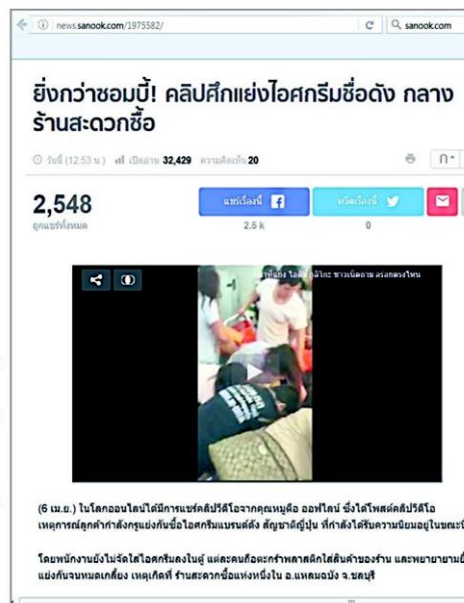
news.sanook.com/1975582/
sanook.com

ยิ่งกว่าซอมบี้! คลิปศึกแย่งไอศกรีมชื่อดัง กลางร้านสะดวกซื้อ

วันนี้ (12:53 น.) เปิดอ่าน 32,429 ความคิดเห็น 20

2,548
ถูกแชร์ทั้งหมด

แชร์เรื่องนี้
2.5 k

ทวีตเรื่องนี้
0

(6 เม.ย.) ในโลกออนไลน์ได้มีการแชร์คลิปวิดีโอจากคุณหมูต๊อ ออฟไลน์ ซึ่งได้โพสต์คลิปวิดีโอ เหตุการณ์ลูกค้ากำลังรุมแย่งกันซื้อไอศกรีมแบรนด์ดัง สัญชาติญี่ปุ่น ที่กำลังได้รับความนิยมอยู่ในขณะนี้

โดยพนักงานยังไม่จัดใส่ไอศกรีมลงในตู้ แต่ละคนถือตะกร้าพลาสติกใส่สินค้าของร้าน และพยายามแย่งกันจนหมดเกลี้ยง เหตุเกิดที่ ร้านสะดวกซื้อแห่งหนึ่งใน อ.แหลมฉบัง จ.ชลบุรี